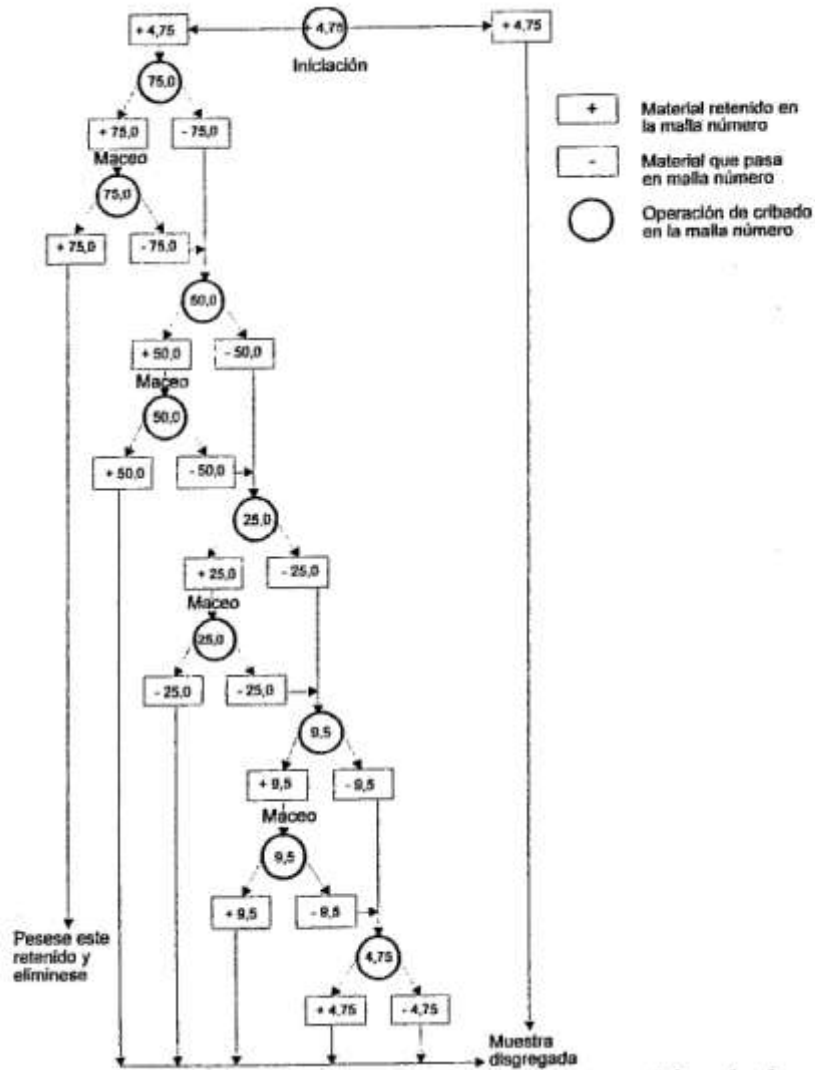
+ 4,75

- 4,75

Iniciación

+ 4,75

+ Material retenido en la malla número

- Material que pasa en malla número

Operación de cribado en la malla número

75,0

+ 75,0

- 75,0

Maceo

75,0

+ 75,0

- 75,0

50,0

+ 50,0

- 50,0

Maceo

50,0

+ 50,0

- 50,0

25,0

+ 25,0

- 25,0

Maceo

25,0

- 25,0

- 25,0

9,5

+ 9,5

- 9,5

Maceo

9,5

+ 9,5

- 9,5

4,75

+ 4,75

- 4,75

Pesese este retenido y elimínese

Muestra disgregada